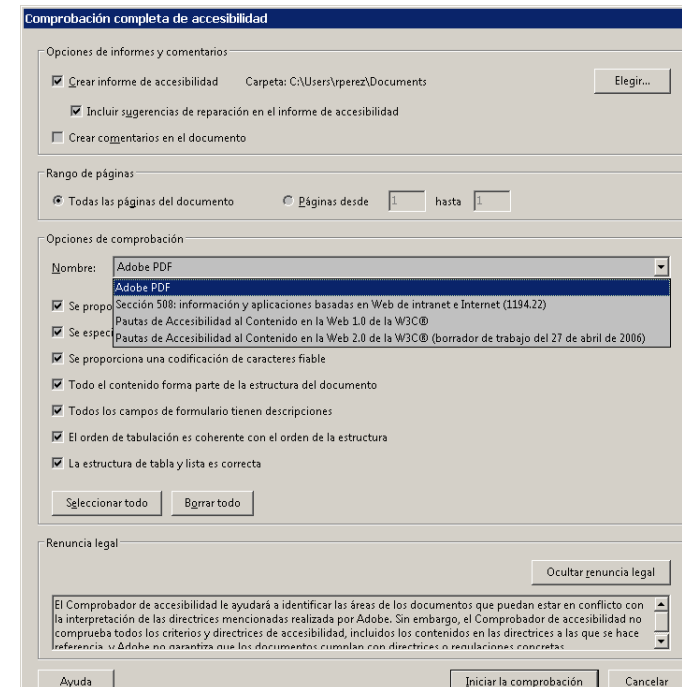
Comprobación completa de accesibilidad

Opciones de informes y comentarios

Crear informe de accesibilidad    Carpeta: C:\Users\rperez\Documents    Elegir...

Incluir sugerencias de reparación en el informe de accesibilidad

Crear comentarios en el documento

Rango de páginas

Todas las páginas del documento    Páginas desde 1 hasta 1

Opciones de comprobación

Nombre: Adobe PDF

Adobe PDF
Sección 508: información y aplicaciones basadas en Web de intranet e Internet (1194.22)
Pautas de Accesibilidad al Contenido en la Web 1.0 de la W3C®
Pautas de Accesibilidad al Contenido en la Web 2.0 de la W3C® (borrador de trabajo del 27 de abril de 2006)

Se propo

Se espec

Se proporciona una codificación de caracteres fiable

Todo el contenido forma parte de la estructura del documento

Todos los campos de formulario tienen descripciones

El orden de tabulación es coherente con el orden de la estructura

La estructura de tabla y lista es correcta

Seleccionar todo    Borrar todo

Renuncia legal

Ocultar renuncia legal

El Comprobador de accesibilidad le ayudará a identificar las áreas de los documentos que puedan estar en conflicto con la interpretación de las directrices mencionadas realizada por Adobe. Sin embargo, el Comprobador de accesibilidad no comprueba todos los criterios y directrices de accesibilidad, incluidos los contenidos en las directrices a las que se hace referencia, y Adobe no garantiza que los documentos cumplan con directrices o regulaciones concretas.

Ayuda    Iniciar la comprobación    Cancelar